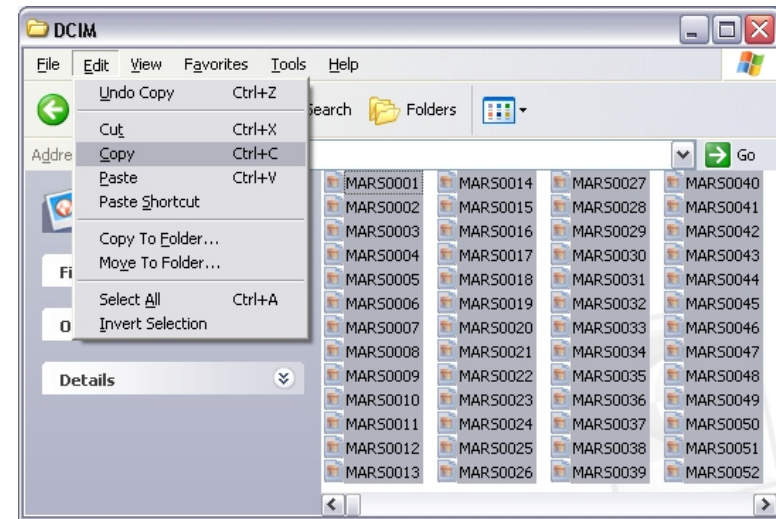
DCIM

File Edit View Favorites Tools Help

Undo Copy Ctrl+Z
Cut Ctrl+X
Copy Ctrl+C
Paste Ctrl+V
Paste Shortcut
Copy To Folder...
Move To Folder...
Select All Ctrl+A
Invert Selection

Search Folders

Addre

Go

Fi

O

Details

MARS0001
MARS0002
MARS0003
MARS0004
MARS0005
MARS0006
MARS0007
MARS0008
MARS0009
MARS0010
MARS0011
MARS0012
MARS0013
MARS0014
MARS0015
MARS0016
MARS0017
MARS0018
MARS0019
MARS0020
MARS0021
MARS0022
MARS0023
MARS0024
MARS0025
MARS0026
MARS0027
MARS0028
MARS0029
MARS0030
MARS0031
MARS0032
MARS0033
MARS0034
MARS0035
MARS0036
MARS0037
MARS0038
MARS0039
MARS0040
MARS0041
MARS0042
MARS0043
MARS0044
MARS0045
MARS0046
MARS0047
MARS0048
MARS0049
MARS0050
MARS0051
MARS0052